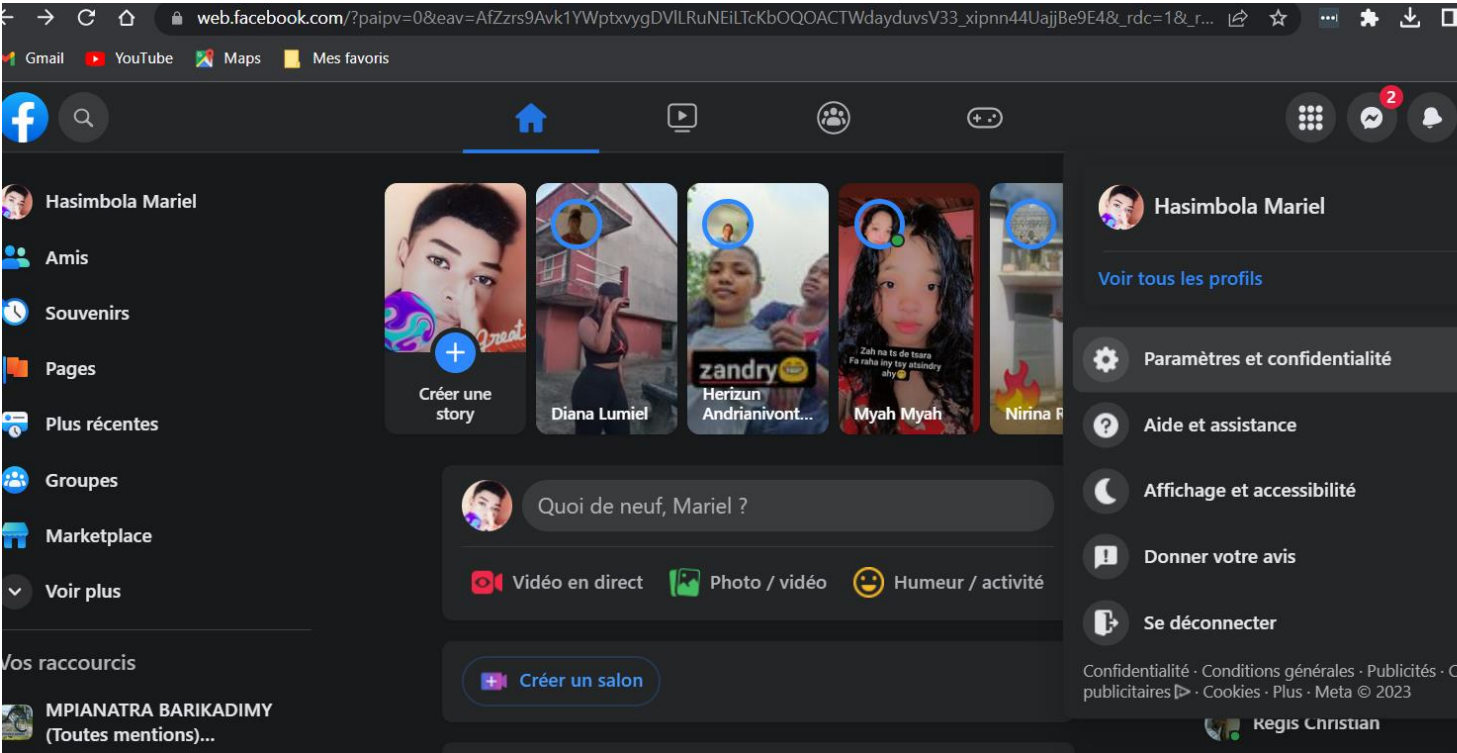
web.facebook.com/?paipv=0&eav=AfZzrs9Avk1YWptxvygDVlLRuNEiLTcKbOQOACTWdayduvsV33_xipnn44UajjBe9E4&_rdc=1&_r...

Gmail YouTube Maps Mes favoris

2

Hasimbola Mariel
Amis
Souvenirs
Pages
Plus récentes
Groupes
Marketplace
Voir plus

Vos raccourcis
MPIANATRA BARIKADIMY (Toutes mentions)...

Créer une story
Diana Lumiel
zandry
Herizun Andrianivont...
Zah na ts de tsara Fa raha iny tsy atsindry ahy
Myah Myah
Nirina R

Quoi de neuf, Mariel ?
Vidéo en direct
Photo / vidéo
Humeur / activité

Créer un salon

Hasimbola Mariel
Voir tous les profils
Paramètres et confidentialité
Aide et assistance
Affichage et accessibilité
Donner votre avis
Se déconnecter

Confidentialité · Conditions générales · Publicités · C publicitaires · Cookies · Plus · Meta © 2023

Regis Christian